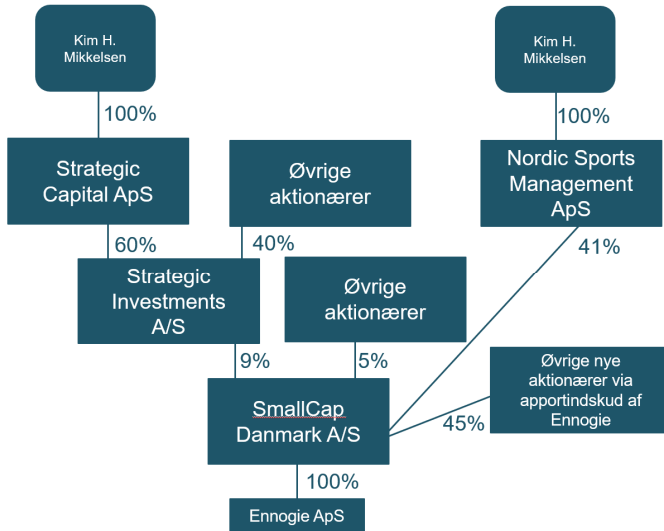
Kim H. Mikkelsen

100%

Strategic Capital ApS

Øvrige aktionærer

Kim H. Mikkelsen

100%

Nordic Sports Management ApS

60%

40%

41%

Strategic Investments A/S

Øvrige aktionærer

9%

5%

Øvrige nye aktionærer via apportindskud af Ennogie

SmallCap Danmark A/S

45%

100%

Ennogie ApS